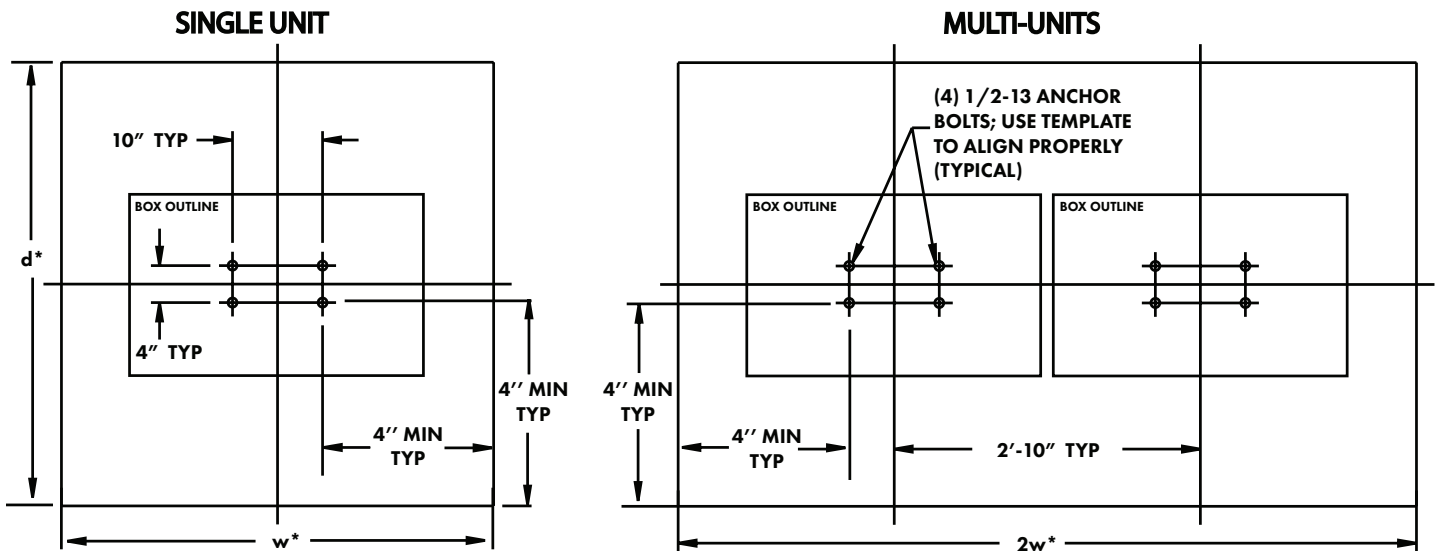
SINGLE UNIT

10″ TYP

BOX OUTLINE

d*

4″ TYP

4′′ MIN TYP

4′′ MIN TYP

w*

MULTI-UNITS

(4) 1/2-13 ANCHOR BOLTS; USE TEMPLATE TO ALIGN PROPERLY (TYPICAL)

BOX OUTLINE

BOX OUTLINE

4′′ MIN TYP

4′′ MIN TYP

2′-10″ TYP

2w*